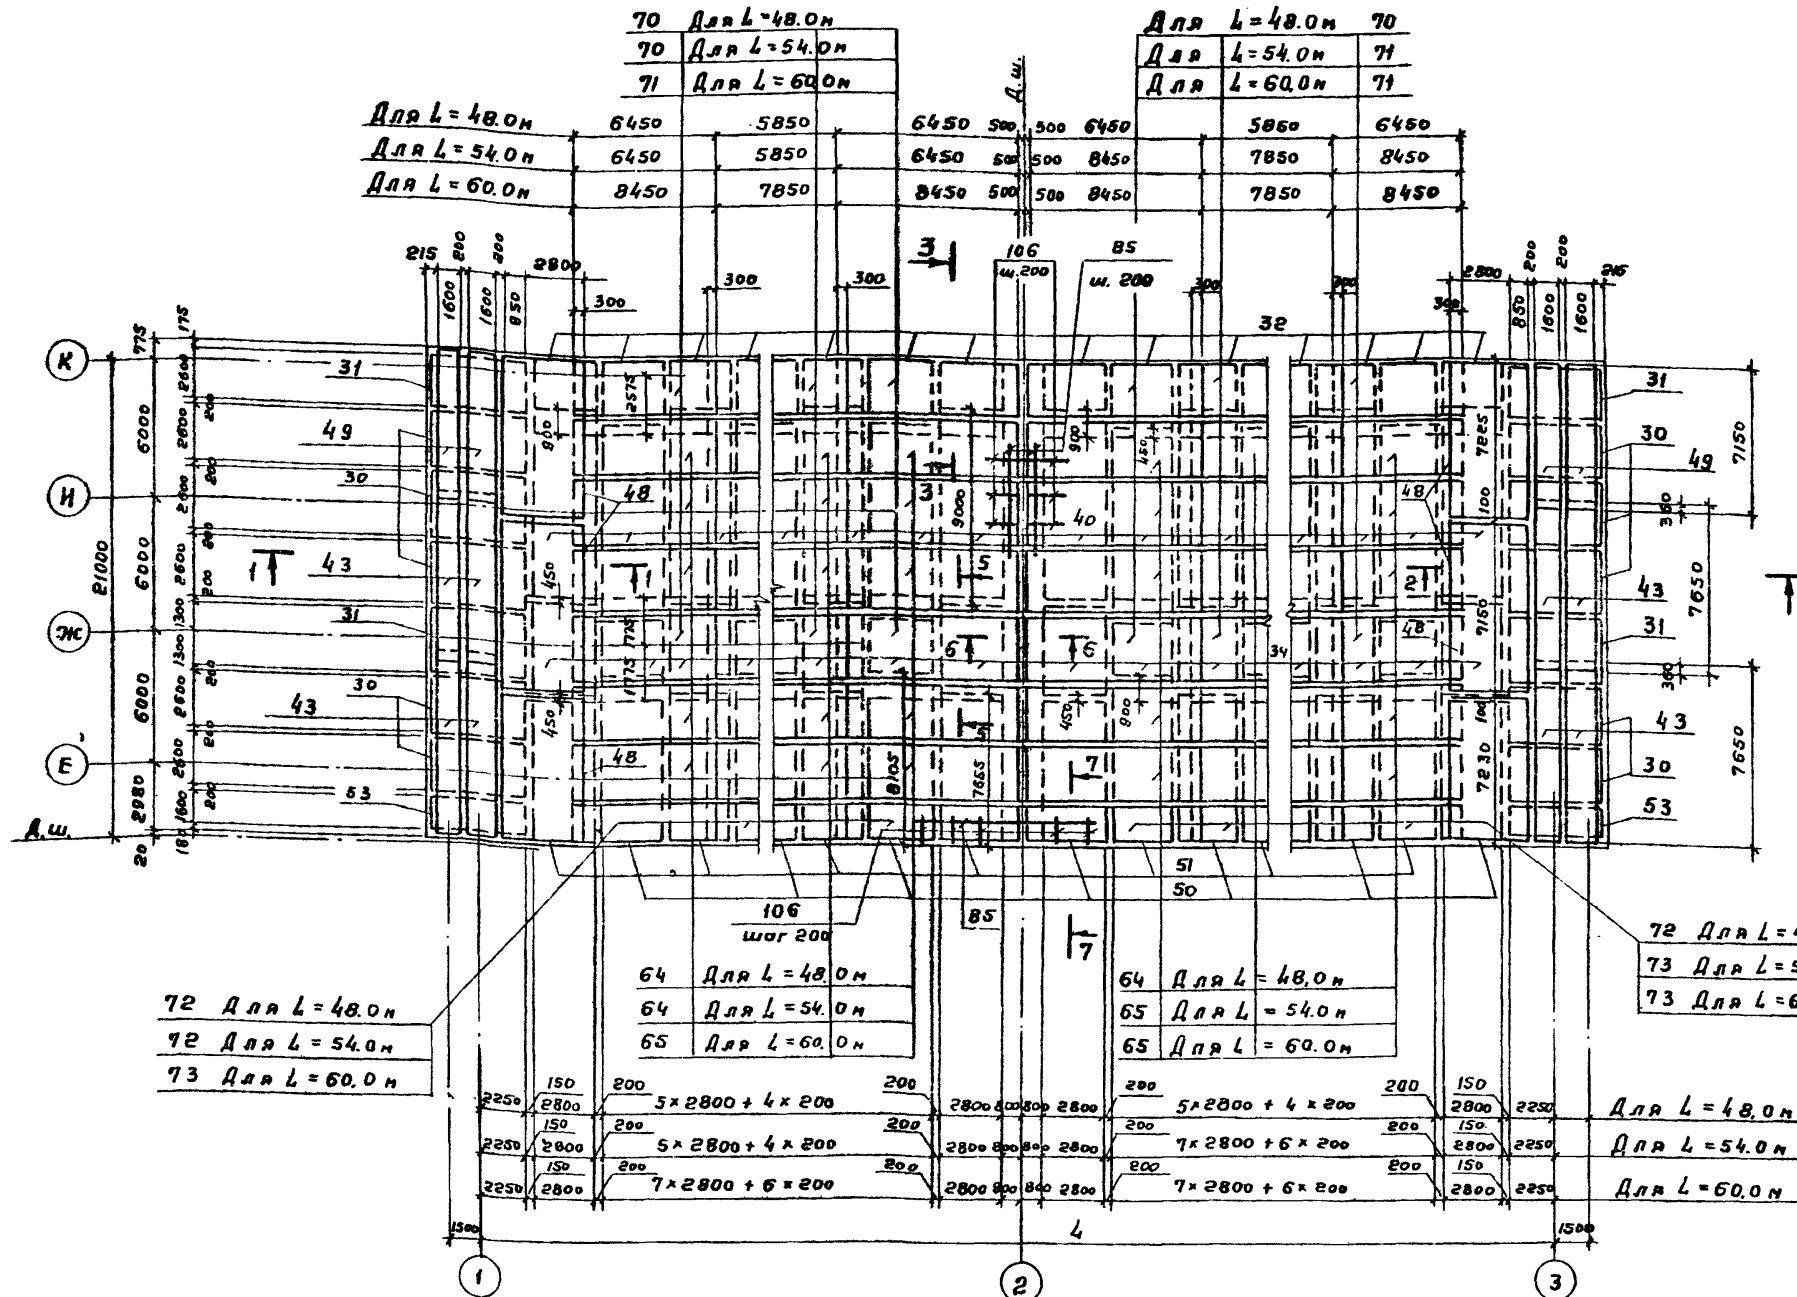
| 70 | Для L=48.0м |
|---|---|
| 70 | Для L=54.0м |
| 71 | Для L=60.0м |

| Для | L=48.0м | 70 |
|---|---|---|
| Для | L=54.0м | 71 |
| Для | L=60.0м | 71 |

Д.ш.

| Для L=48.0м | 6450 | 5850 | 6450 | 500 | 500 | 6450 | 5850 | 6450 |
|---|---|---|---|---|---|---|---|---|
| Для L=54.0м | 6450 | 5850 | 6450 | 500 | 500 | 8450 | 7850 | 8450 |
| Для L=60.0м | 8450 | 7850 | 8450 | 500 | 500 | 8450 | 7850 | 8450 |

215 200 200 2800 300 300 300 3 106 ш.200 85 ш.200 300 300 300 2800 200 200 215

1600 1600 850 850 1600 1600

32

К И Ж Е

775 775 2600 6000 2600 200 2600 200 21000 6000 2600 200 300 1300 1300 200 6000 2600 200 2600 200 2980 1600 180 20

Д.ш.

31 49 30 43 31 30 43 53

48 2575 900 3 9000 900 40 450 48 7825 100 1 1 5 2 6 6 34 48 7150 1775 775 450 450 8105 7665 450 900 5 7 100 7230 48

31 30 49 7150 380 7650 43 31 380 43 30 53 7650

51 50 106 шаг 200 85 7

| 64 | Для L=48.0м |
|---|---|
| 64 | Для L=54.0м |
| 65 | Для L=60.0м |

| 64 | Для L=48.0м |
|---|---|
| 65 | Для L=54.0м |
| 65 | Для L=60.0м |

| 72 | Для L=48.0м |
|---|---|
| 72 | Для L=54.0м |
| 73 | Для L=60.0м |

| 72 | Для L=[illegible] |
|---|---|
| 73 | Для L=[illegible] |
| 73 | Для L=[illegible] |

2250 150 2800 200 5×2800+4×200 200 2800 800 800 2800 200 5×2800+4×200 200 150 2800 2250 Для L=48.0м

2250 150 2800 200 5×2800+4×200 200 2800 800 800 2800 200 7×2800+6×200 200 150 2800 2250 Для L=54.0м

2250 150 2800 200 7×2800+6×200 200 2800 800 800 2800 200 7×2800+6×200 200 150 2800 2250 Для L=60.0м

1500 L 1500

1 2 3